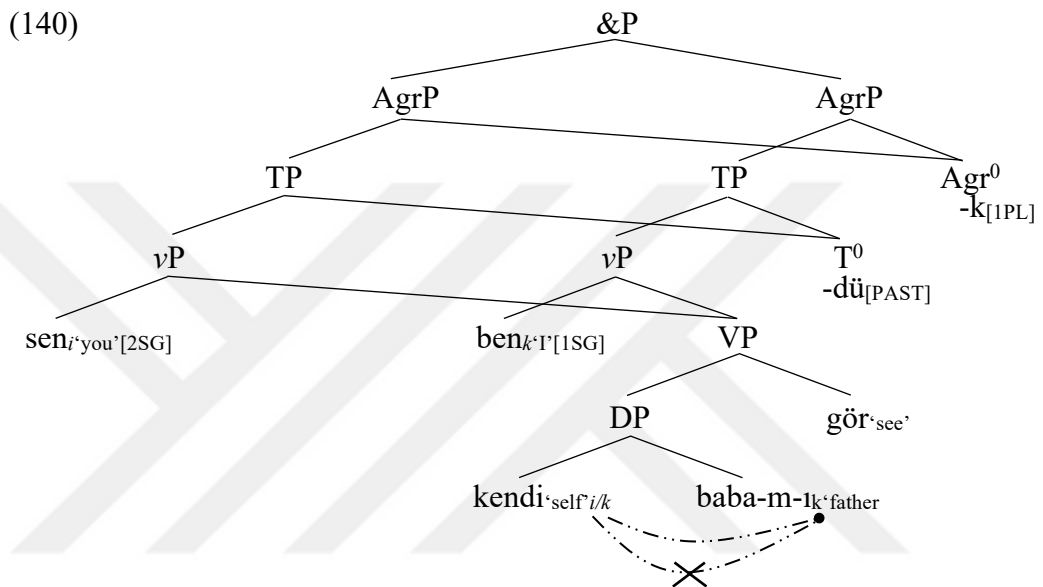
(140)

&P

AgrP AgrP

TP TP $Agr^0$ $-k_{[1PL]}$

$v$P $v$P $T^0$ $-dü_{[PAST]}$

$sen_{i\text{'you'}[2SG]}$ $ben_{k\text{'I'}[1SG]}$ VP

DP $gör_{\text{'see'}}$

$kendi_{\text{'self'}i/k}$ $baba\text{-}m\text{-}ı_{k\text{'father}}$